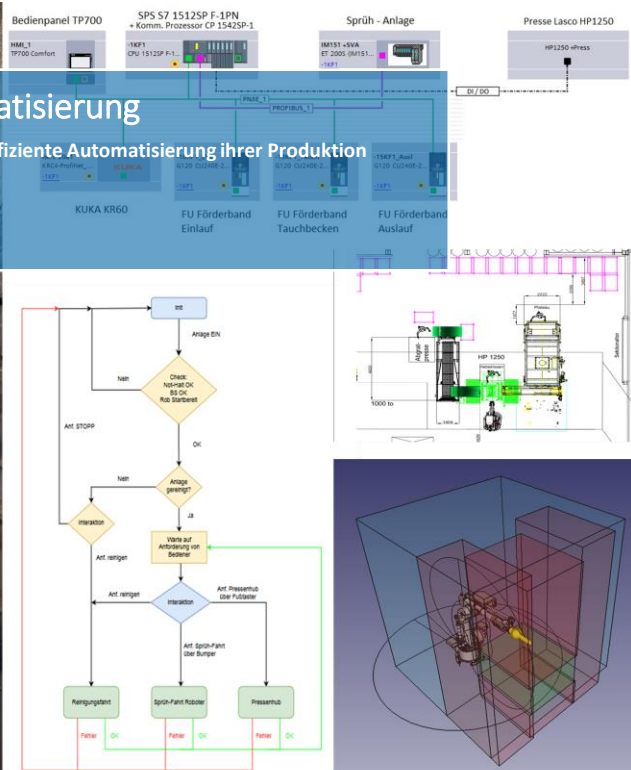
Bedienpanel TP700

HMI_1
TP700 Comfort

SPS S7 1512SP F-1PN
+ Komm. Prozessor CP 1542SP-1

-1KF1
CPU 1512SP F-1...

Sprüh - Anlage

IM151 +SVA
ET 200S IM151...
-1KF1

Presse Lasco HP1250

HP1250 +Press

PN/IE_1

PROFIBUS_1

DI / DO

atisierung

fiziente Automatisierung ihrer Produktion

KRC4-Profinet...
-1KF1

G120 CU240E-2...
-1KF1

G120 CU240E-2...
-1KF1

-15KF1_Ausl
G120 CU240E-2...
-1KF1

KUKA KR60

FU Förderband Einlauf

FU Förderband Tauchbecken

FU Förderband Auslauf

Init

Anlage EIN

Check:
Not-Halt OK
BS OK
Rob Startbereit

Nein

OK

Anf. STOPP

Anlage gereinigt?

Nein

Ja

Interaktion

Warte auf Anforderung von Bediener

Anf. reinigen

Anf. Pressenhub über Fußtaster

Anf. reinigen

Interaktion

Anf. Sprüh-Fahrt über Bumper

Reinigungsfahrt

Sprüh-Fahrt Roboter

Pressenhub

Fehler

OK

Fehler

OK

Fehler

OK

HP 1250

1000 to

Abgratpresse